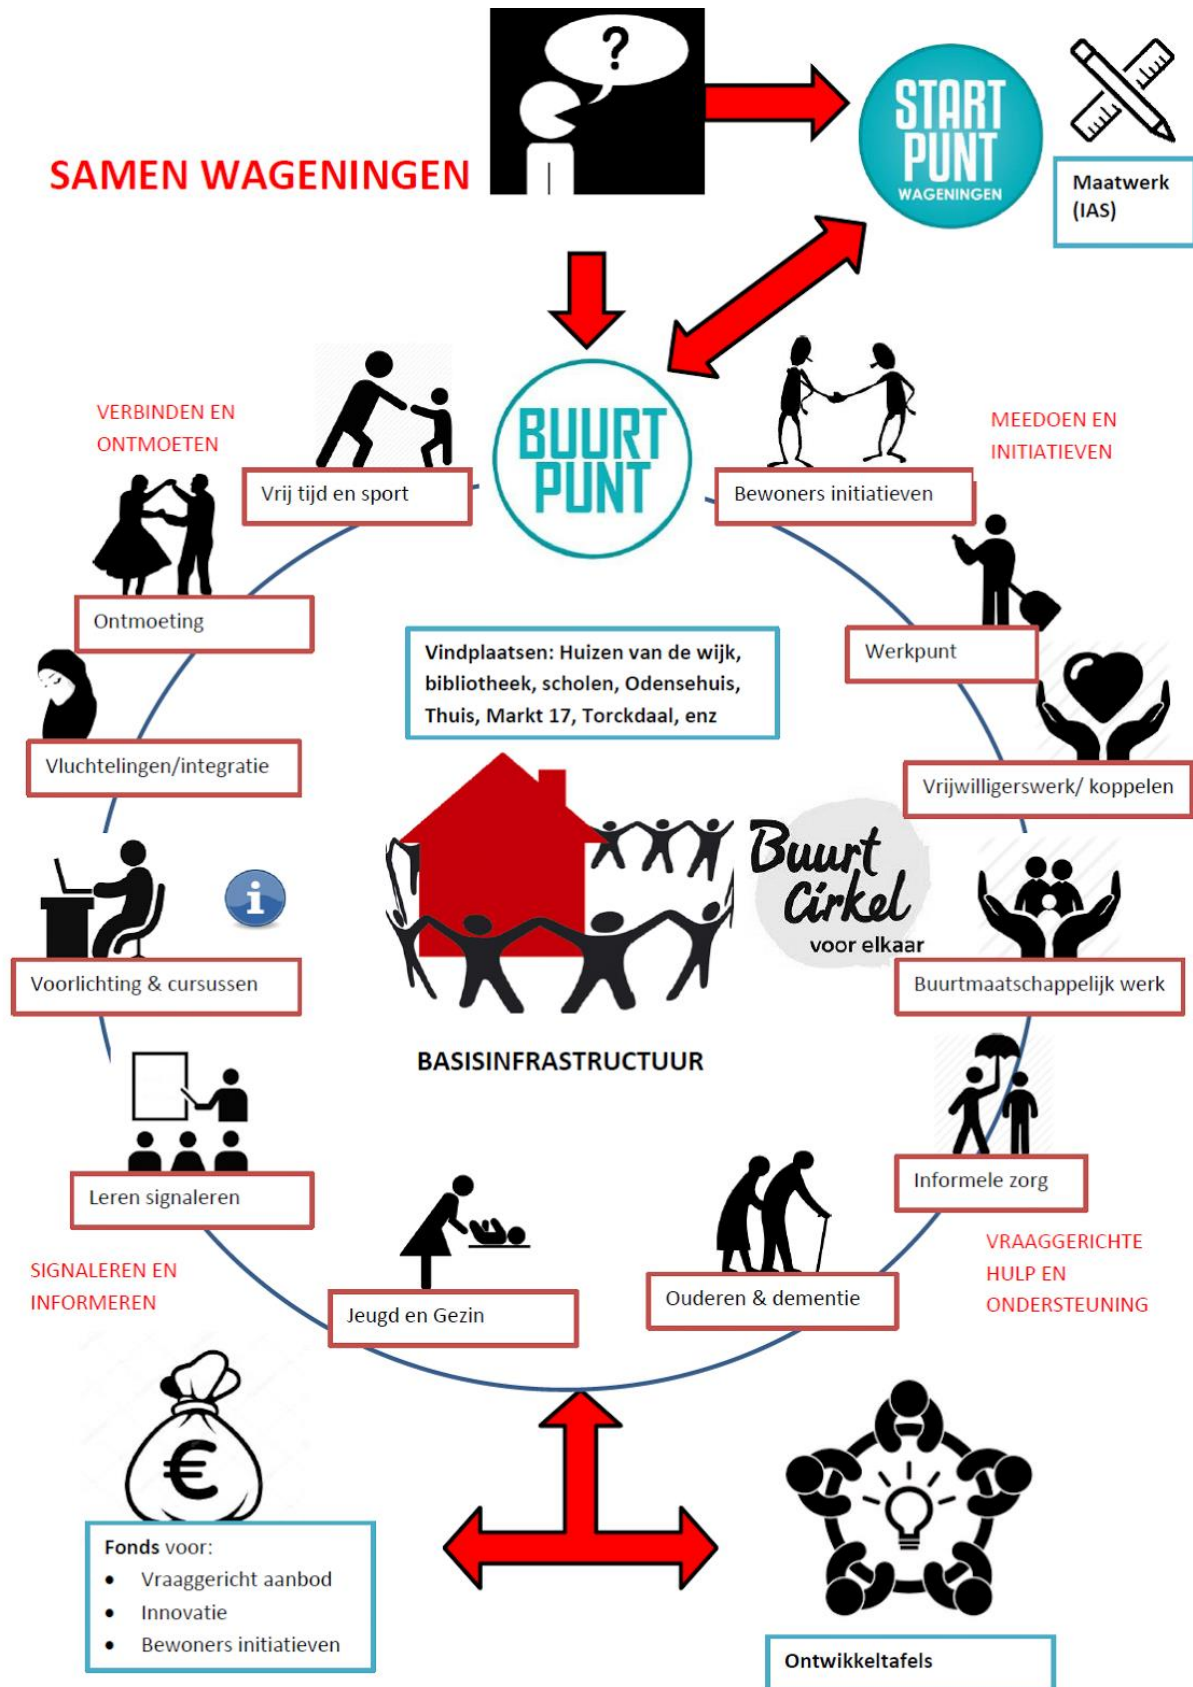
SAMEN WAGENINGEN

?

START PUNT WAGENINGEN

Maatwerk (IAS)

BUURT PUNT

VERBINDEN EN ONTMOETEN

Vrij tijd en sport

Bewoners initiatieven

MEEDOEN EN INITIATIEVEN

Ontmoeting

Werkpunt

Vindplaatsen: Huizen van de wijk, bibliotheek, scholen, Odensehuis, Thuis, Markt 17, Torckdaal, enz

Vluchtelingen/integratie

Vrijwilligerswerk/ koppelen

Buurt Cirkel voor elkaar

Voorlichting & cursussen

Buurtmaatschappelijk werk

BASISINFRASTRUCTUUR

Informele zorg

Leren signaleren

VRAAGGERICHTE HULP EN ONDERSTEUNING

SIGNALEREN EN INFORMEREN

Jeugd en Gezin

Ouderen & dementie

€

Fonds voor:
- Vraaggericht aanbod
- Innovatie
- Bewoners initiatieven

Ontwikkeltafels